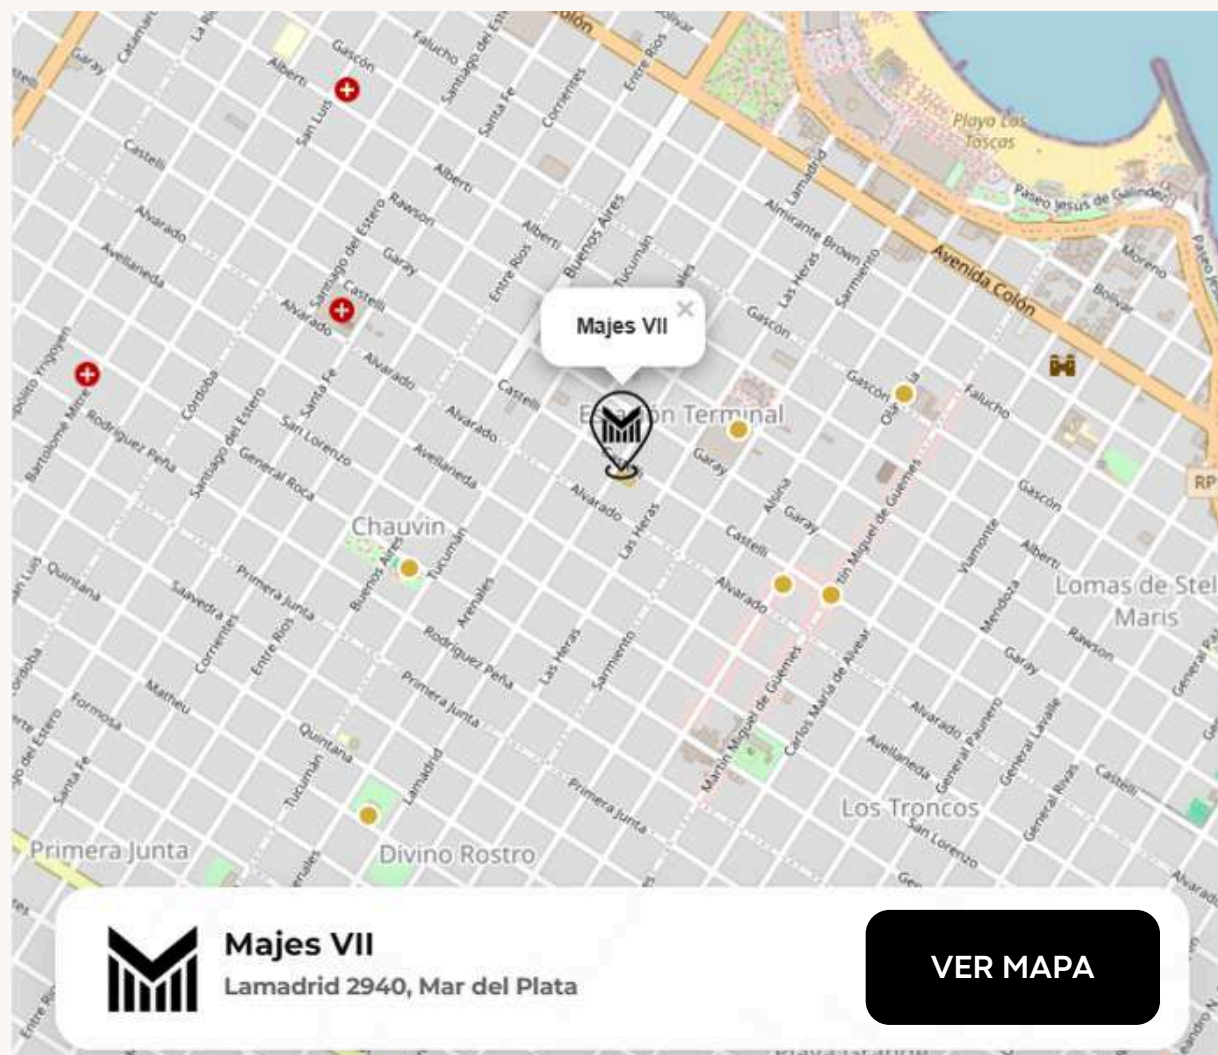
Majes VII
×

Estación Terminal

Chauvin

Lomas de Stella Maris

Los Troncos

Primera Junta

Divino Rostro

Playa Las Toscas

Paseo Jesús de Galíndez

Avenida Colón

Colón

RP

Garay
Catamarca
La Rioja
Gascón
Falucho
Santiago del Estero
Santa Fe
Corrientes
Entre Ríos
Bolívar
Alberti
San Luis
Castelli
Alvarado
Avellaneda
Rawson
Buenos Aires
Tucumán
Lamadrid
Almirante Brown
Las Heras
Sarmiento
Moreno
Hipólito Yrigoyen
Bartolomé Mitre
Rodríguez Peña
Córdoba
General Roca
San Lorenzo
Olavarría
Alsina
Martín Miguel de Güemes
Carlos María de Alvear
Viamonte
Mendoza
General Paunero
General Lavalle
General Rivas
Quintana
Saavedra
Primera Junta
Arenales
Matheu
Formosa

Majes VII
Lamadrid 2940, Mar del Plata
VER MAPA